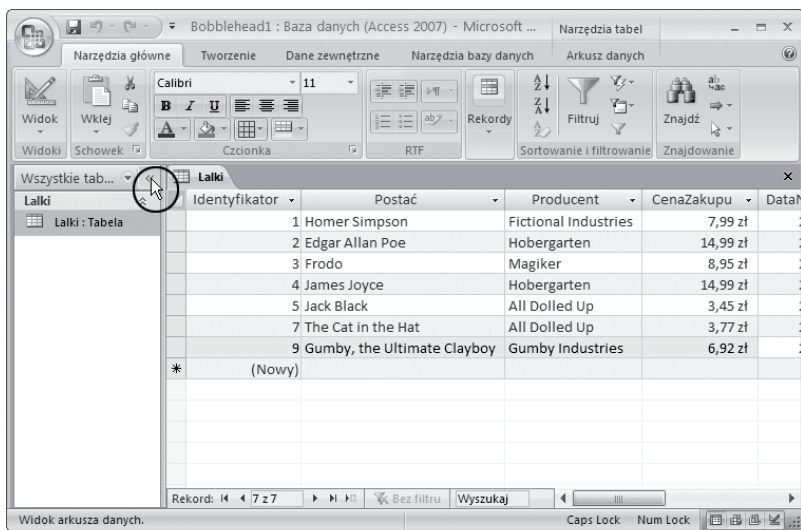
Bobblehead1 : Baza danych (Access 2007) - Microsoft ... Narzędzia tabel

Narzędzia główne Tworzenie Dane zewnętrzne Narzędzia bazy danych Arkusz danych

Widok Wklej Calibri 11 Rekordy Filtruj Znajdź

Widoki Schowek Czcionka RTF Sortowanie i filtrowanie Znajdowanie

Wszystkie tab...

Lalki

Lalki : Tabela

Lalki

| | Identyfikator | Postać | Producent | CenaZakupu | DataN |
|---|---|---|---|---|---|
| | 1 | Homer Simpson | Fictional Industries | 7,99 zł | |
| | 2 | Edgar Allan Poe | Hobergarten | 14,99 zł | |
| | 3 | Frodo | Magiker | 8,95 zł | |
| | 4 | James Joyce | Hobergarten | 14,99 zł | |
| | 5 | Jack Black | All Dolled Up | 3,45 zł | |
| | 7 | The Cat in the Hat | All Dolled Up | 3,77 zł | |
| | 9 | Gumby, the Ultimate Clayboy | Gumby Industries | 6,92 zł | |
| * | (Nowy) | | | | |

Rekord: 7 z 7 Bez filtru Wyszukaj

Widok arkusza danych. Caps Lock Num Lock